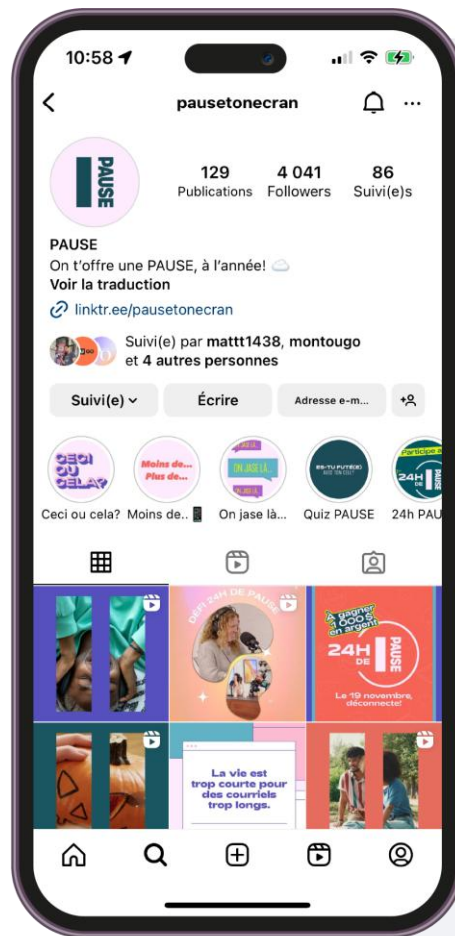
10:58

pausetonecran

PAUSE

129
Publications

4 041
Followers

86
Suivi(e)s

PAUSE
On t'offre une PAUSE, à l'année!
Voir la traduction
linktr.ee/pausetonecran

Suivi(e) par matt1438, montougo et 4 autres personnes

Suivi(e)

Écrire

Adresse e-m...

CECI OU CELA?

Moins de... Plus de...

ON JASE LÀ...

ES-TU FUTÉ(E) avec ton cell?

Participe à 24H DE PAUSE

Ceci ou cela?

Moins de..

On jase là...

Quiz PAUSE

24h PAU

DÉFI 24H DE PAUSE

À gagner 1 000 $ en argent

24H DE PAUSE

Le 19 novembre, déconnecte!

La vie est trop courte pour des courriels trop longs.